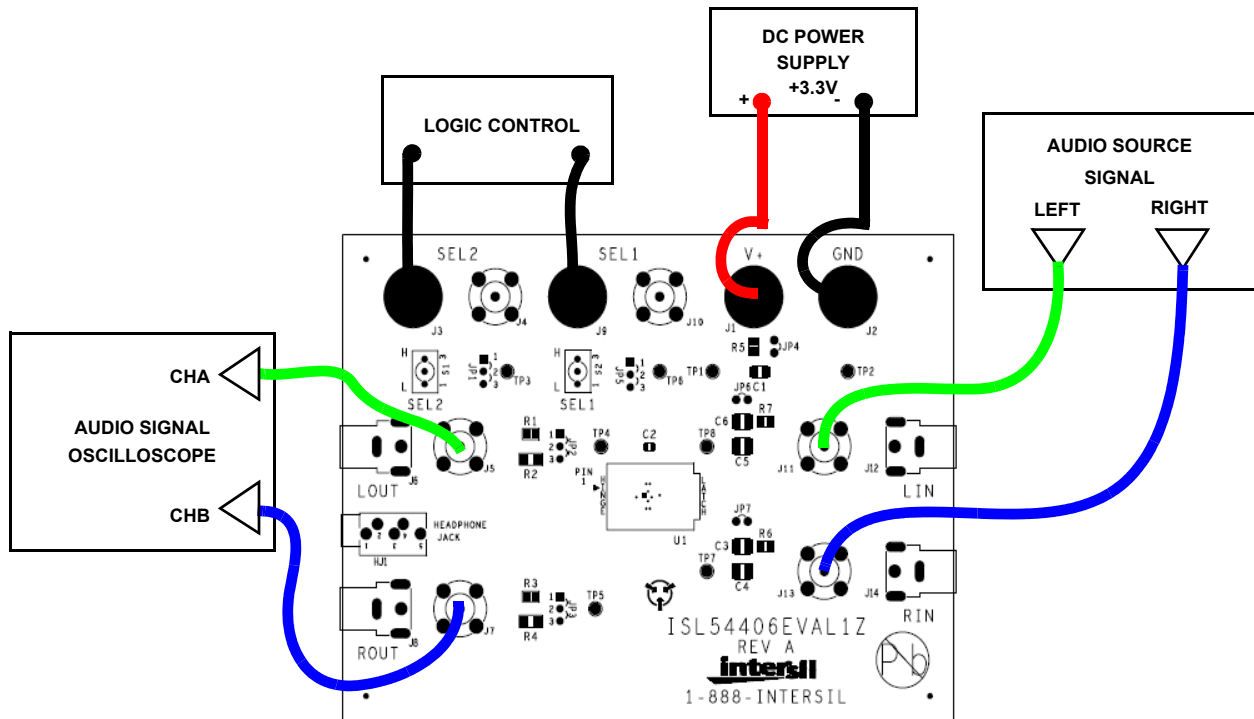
DC POWER SUPPLY +3.3V
+ -

LOGIC CONTROL

AUDIO SOURCE SIGNAL
LEFT RIGHT

SEL2 SEL1 V+ GND
J3 J4 J9 J10 J1 J2
R5 JP4
H S1 L JP1 1 2 3 TP3
H S2 L JP5 1 2 3 TP6 TP1 TP2
SEL2 SEL1
JP6 C1
C6 R7
C5
R1 1 2 3 JP2 TP4 C2 TP8
R2
PIN 1
U1

CHA
AUDIO SIGNAL OSCILLOSCOPE
CHB

LOUT J6 J5
J11 J12 LIN
HEADPHONE JACK
HJ1
JP7
C3 R6
TP7 C4
J13 J14 RIN
R3 1 2 3 JP3 TP5
R4
ROUT J8 J7
ISL54406EVAL1Z
REV A
intersil
1-888-INTERSIL
Pb